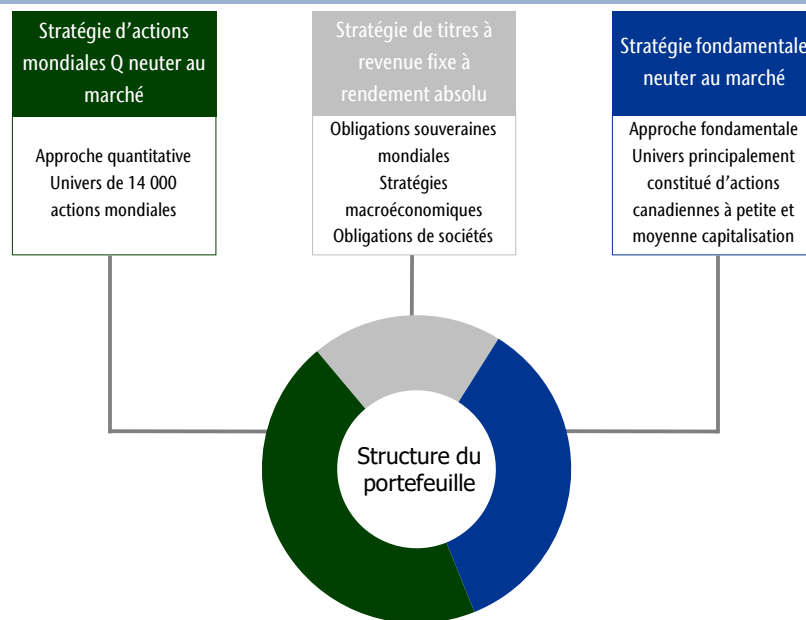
Stratégie d’actions mondiales Q neuter au marché

Approche quantitative
Univers de 14 000 actions mondiales

Stratégie de titres à revenue fixe à rendement absolu

Obligations souveraines mondiales
Stratégies macroéconomiques
Obligations de sociétés

Stratégie fondamentale neuter au marché

Approche fondamentale
Univers principalement constitué d’actions canadiennes à petite et moyenne capitalisation

Structure du portefeuille